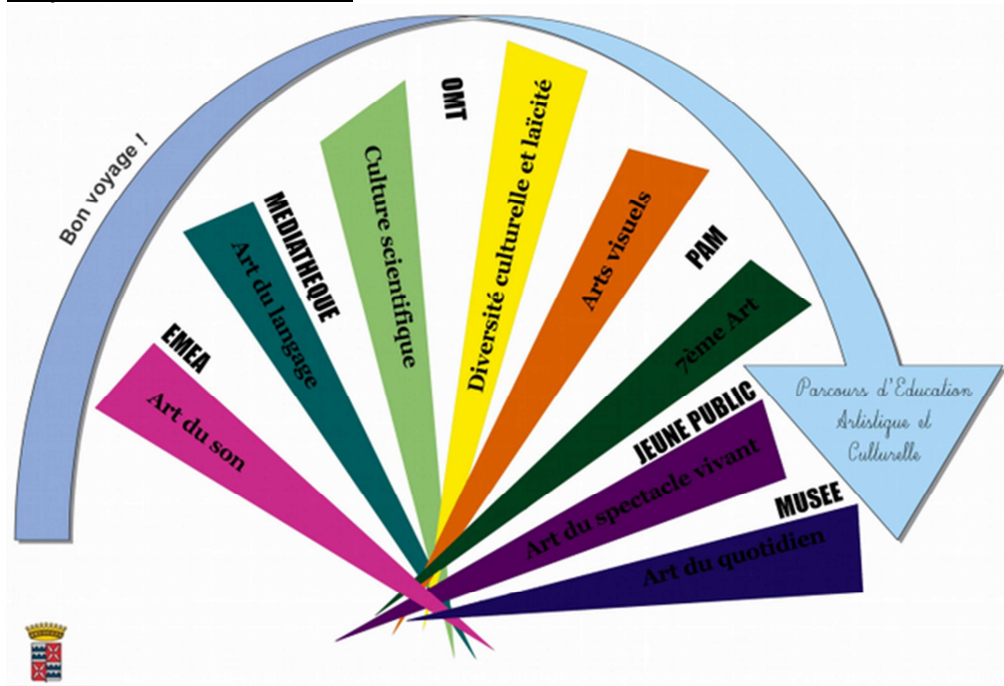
Bon voyage !

EMEA
Art du son

MEDIATHEQUE
Art du langage

Culture scientifique

OMT
Diversité culturelle et laïcité

Arts visuels

PAM
7ème Art

JEUNE PUBLIC
Art du spectacle vivant

MUSEE
Art du quotidien

Parcours d'Education Artistique et Culturelle